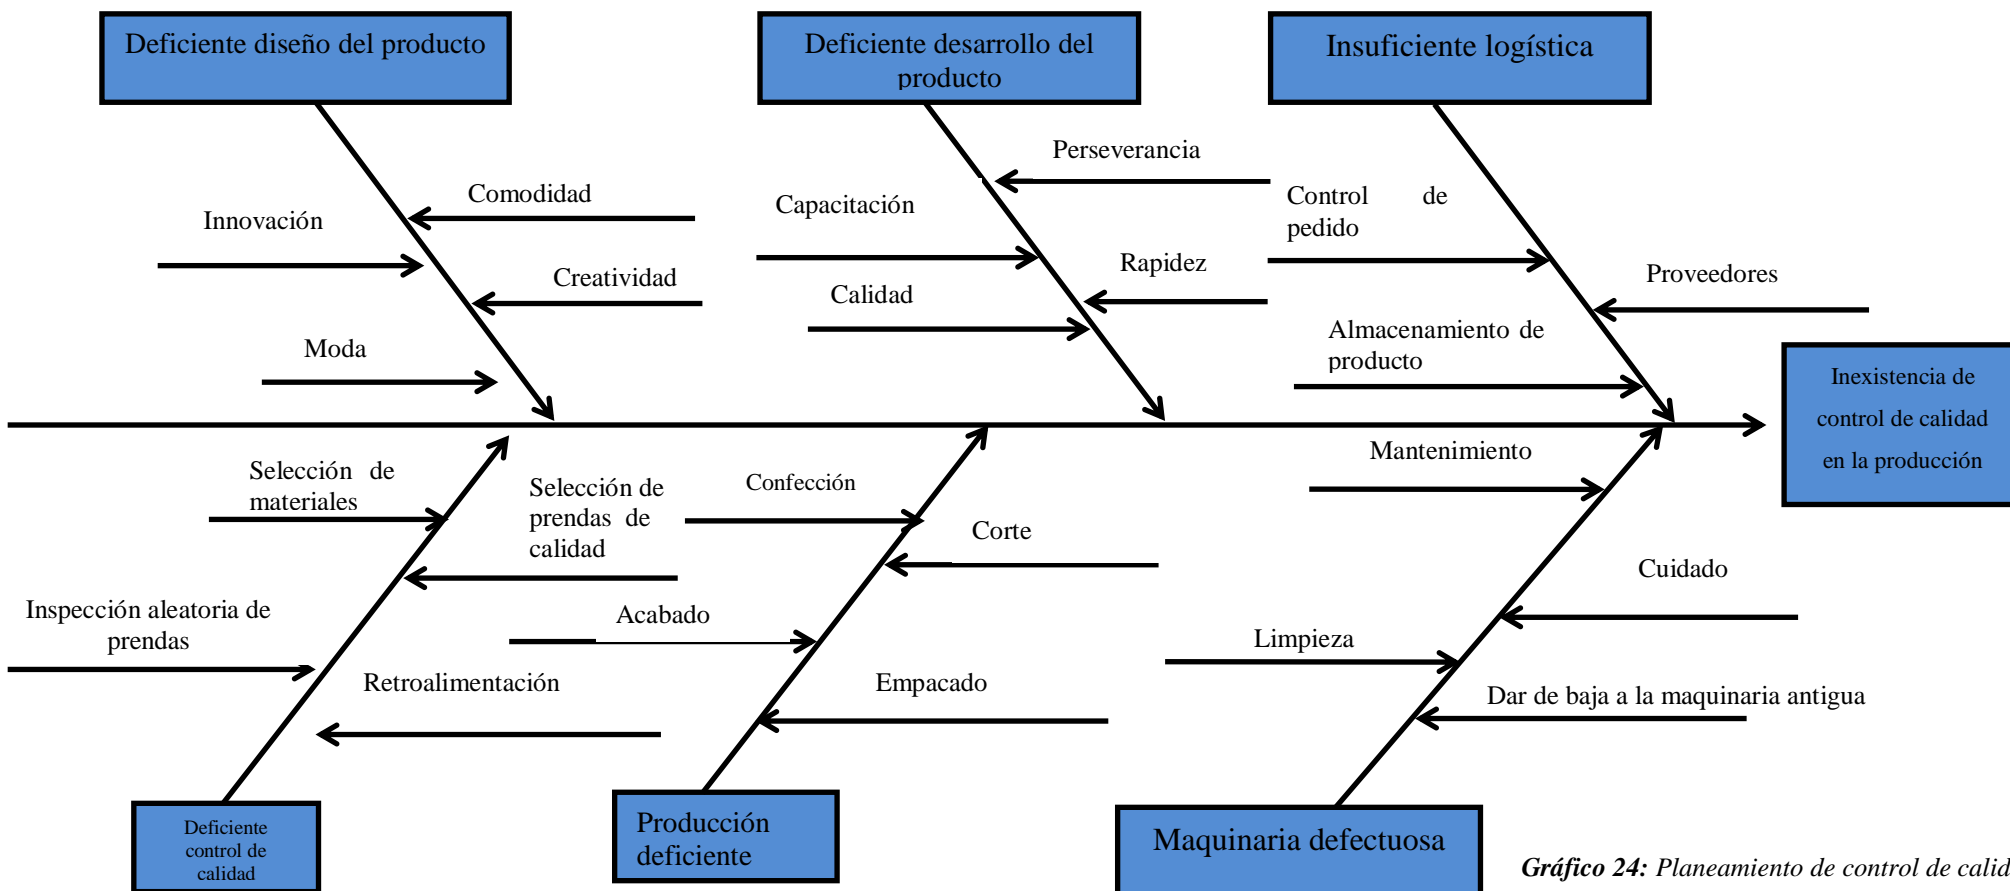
Deficiente diseño del producto

Deficiente desarrollo del producto

Insuficiente logística

Comodidad

Innovación

Creatividad

Moda

Perseverancia

Capacitación

Rapidez

Calidad

Control de pedido

Proveedores

Almacenamiento de producto

Inexistencia de control de calidad en la producción

Selección de materiales

Selección de prendas de calidad

Inspección aleatoria de prendas

Acabado

Retroalimentación

Confección

Corte

Empacado

Mantenimiento

Cuidado

Limpieza

Dar de baja a la maquinaria antigua

Deficiente control de calidad

Producción deficiente

Maquinaria defectuosa

Gráfico 24: Planeamiento de control de calid